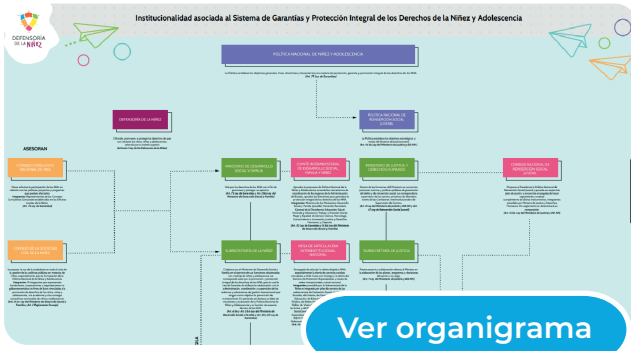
DEFENSORÍA DE LA NIÑEZ

Institucionalidad asociada al Sistema de Garantías y Protección Integral de los Derechos de la Niñez y Adolescencia

POLÍTICA NACIONAL DE NIÑEZ Y ADOLESCENCIA

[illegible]

DEFENSORÍA DE LA NIÑEZ

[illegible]

POLÍTICA NACIONAL DE REINSERCIÓN SOCIAL JUVENIL

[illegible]

ASESORAN

CONSEJO CONSULTIVO NACIONAL DE NNA

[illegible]

MINISTERIO DE DESARROLLO SOCIAL Y FAMILIA

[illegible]

COMITÉ INTERMINISTERIAL DE DESARROLLO SOCIAL, FAMILIA Y NIÑEZ

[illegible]

MINISTERIO DE JUSTICIA Y DERECHOS HUMANOS

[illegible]

CONSEJO NACIONAL DE REINSERCIÓN SOCIAL JUVENIL

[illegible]

CONSEJO DE LA SOCIEDAD CIVIL DE LA NIÑEZ

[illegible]

SUBSECRETARÍA DE LA NIÑEZ

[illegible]

MESA DE ARTICULACIÓN INTERSECTORIAL NACIONAL

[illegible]

NUEVO SERVICIO DE JUSTICIA

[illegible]

Ver organigrama